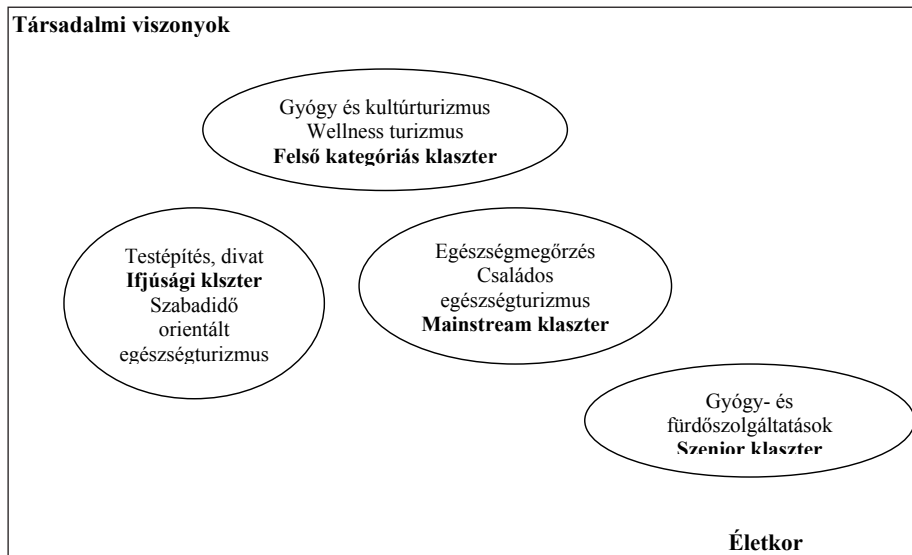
Társadalmi viszonyok

Gyógy és kultúrturizmus
Wellness turizmus
Felső kategóriás klaszter

Testépítés, divat
Ifjúsági klszter
Szabadidő orientált egészségturizmus

Egészségmegőrzés
Családos egészségturizmus
Mainstream klaszter

Gyógy- és fürdőszolgáltatások
Szenior klaszter

Életkor